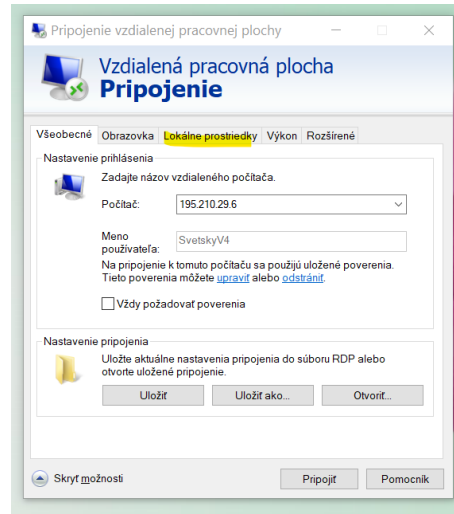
Pripojenie vzdialenej pracovnej plochy

Vzdialená pracovná plocha
Pripojenie

Všeobecné | Obrazovka | Lokálne prostriedky | Výkon | Rozšírené

Nastavenie prihlásenia

Zadajte názov vzdialeného počítača.

Počítač: 195.210.29.6

Meno používateľa: SvetskyV4

Na pripojenie k tomuto počítaču sa použijú uložené poverenia. Tieto poverenia môžete upraviť alebo odstrániť.

Vždy požadovať poverenia

Nastavenie pripojenia

Uložte aktuálne nastavenia pripojenia do súboru RDP alebo otvorte uložené pripojenie.

Uložiť | Uložiť ako... | Otvoriť...

Skryť možnosti

Pripojiť | Pomocník